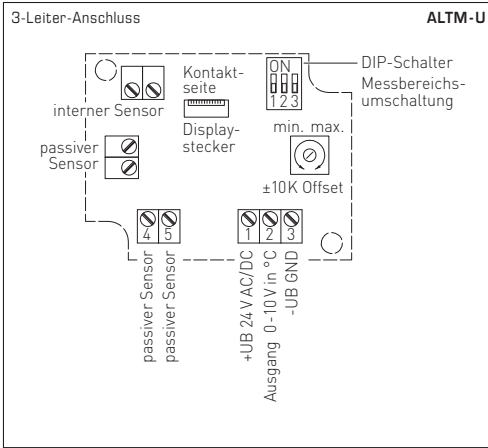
3-Leiter-Anschluss

ALTM-U

interner Sensor

Kontaktseite

Displaystecker

ON
1 2 3

DIP-Schalter
Messbereichsumschaltung

min. max.

±10K Offset

passiver Sensor

4 5

passiver Sensor
passiver Sensor

1 2 3

+UB 24 V AC/DC
Ausgang 0-10 V in °C
-UB GND